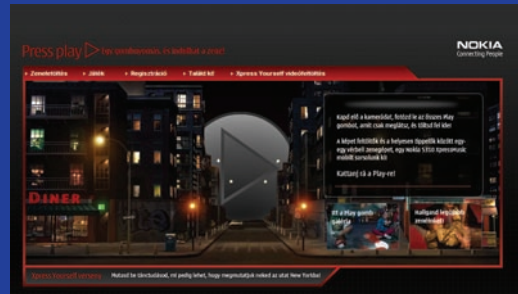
Press play ▷ Egy szimbólumos, és kattints a zenére!

NOKIA
Connecting People

• Zeneletöltés • Játék • Regisztráció • Találd ki • Xpress Yourself videófeltöltés

DINER

Kapd elő a kamerádat, fotózd le az összes Play gombot, amit csak meglátsz, és töltsd fel ide!

A képet feltöltők és a helyesen tippelők között egy-egy vérbeli zenegépet, egy Nokia 5310 XpressMusic mobilt sorsolunk ki!

Kattints rá a Play-re!

Ez a Play gomb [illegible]

Hallgasd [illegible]

Xpress Yourself verseny    Mutasd be tehetségedet, mi pedig lehet, hogy megmutatjuk neked az utat New Yorkba!